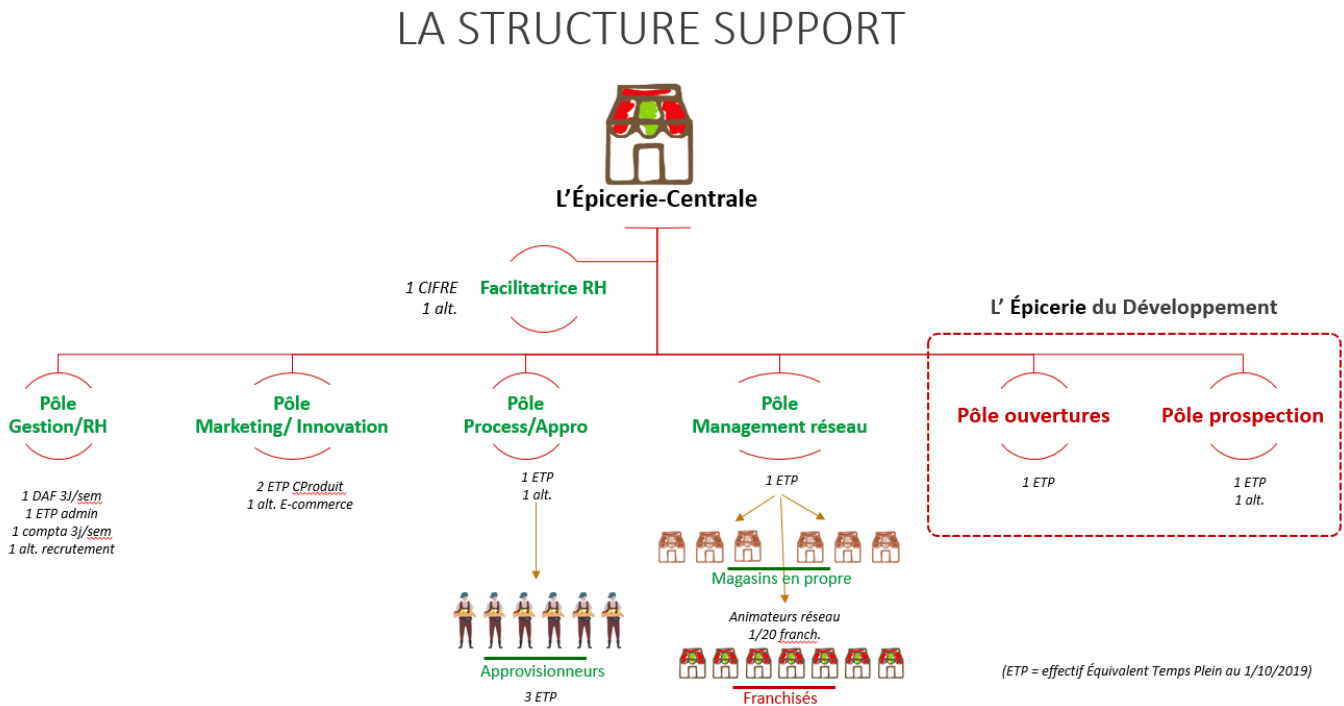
LA STRUCTURE SUPPORT

L'Épicerie-Centrale

1 CIFRE
1 alt.

Facilitatrice RH

L' Épicerie du Développement

Pôle Gestion/RH

1 DAF 3J/sem
1 ETP admin
1 compta 3j/sem
1 alt. recrutement

Pôle Marketing/ Innovation

2 ETP CProduit
1 alt. E-commerce

Pôle Process/Appro

1 ETP
1 alt.

Approvisionneurs

3 ETP

Pôle Management réseau

1 ETP

Magasins en propre

Animateurs réseau
1/20 franch.

Franchisés

Pôle ouvertures

1 ETP

Pôle prospection

1 ETP
1 alt.

(ETP = effectif Équivalent Temps Plein au 1/10/2019)